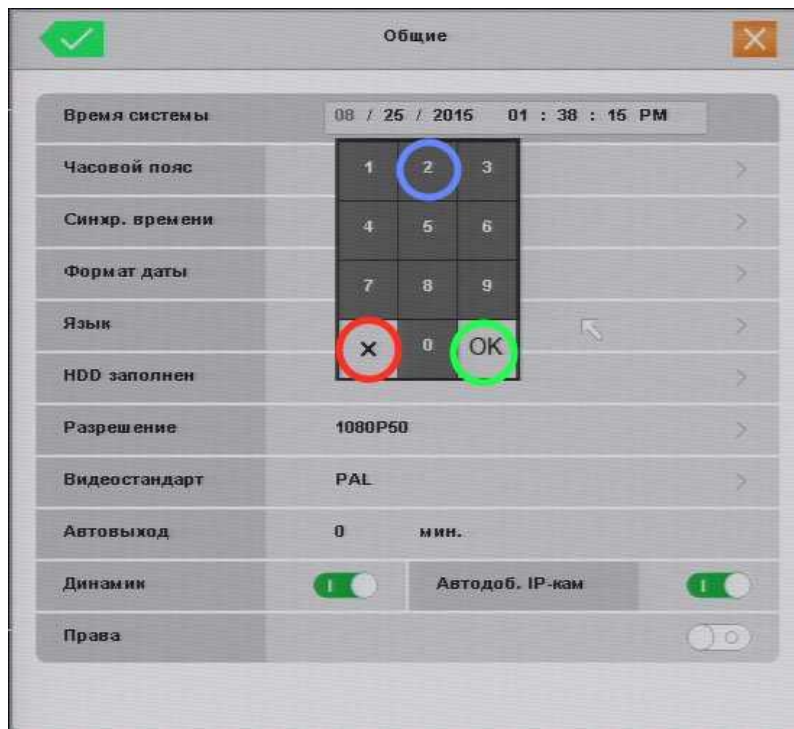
Общие

Время системы 08 / 25 / 2015 01 : 38 : 15 PM

Часовой пояс

Синхр. времени

Формат даты

Язык

HDD заполнен

1 2 3
4 5 6
7 8 9
× 0 OK

Разрешение 1080P50

Видеостандарт PAL

Автовыход 0 мин.

Динамик

Автодоб. IP-кам

Права